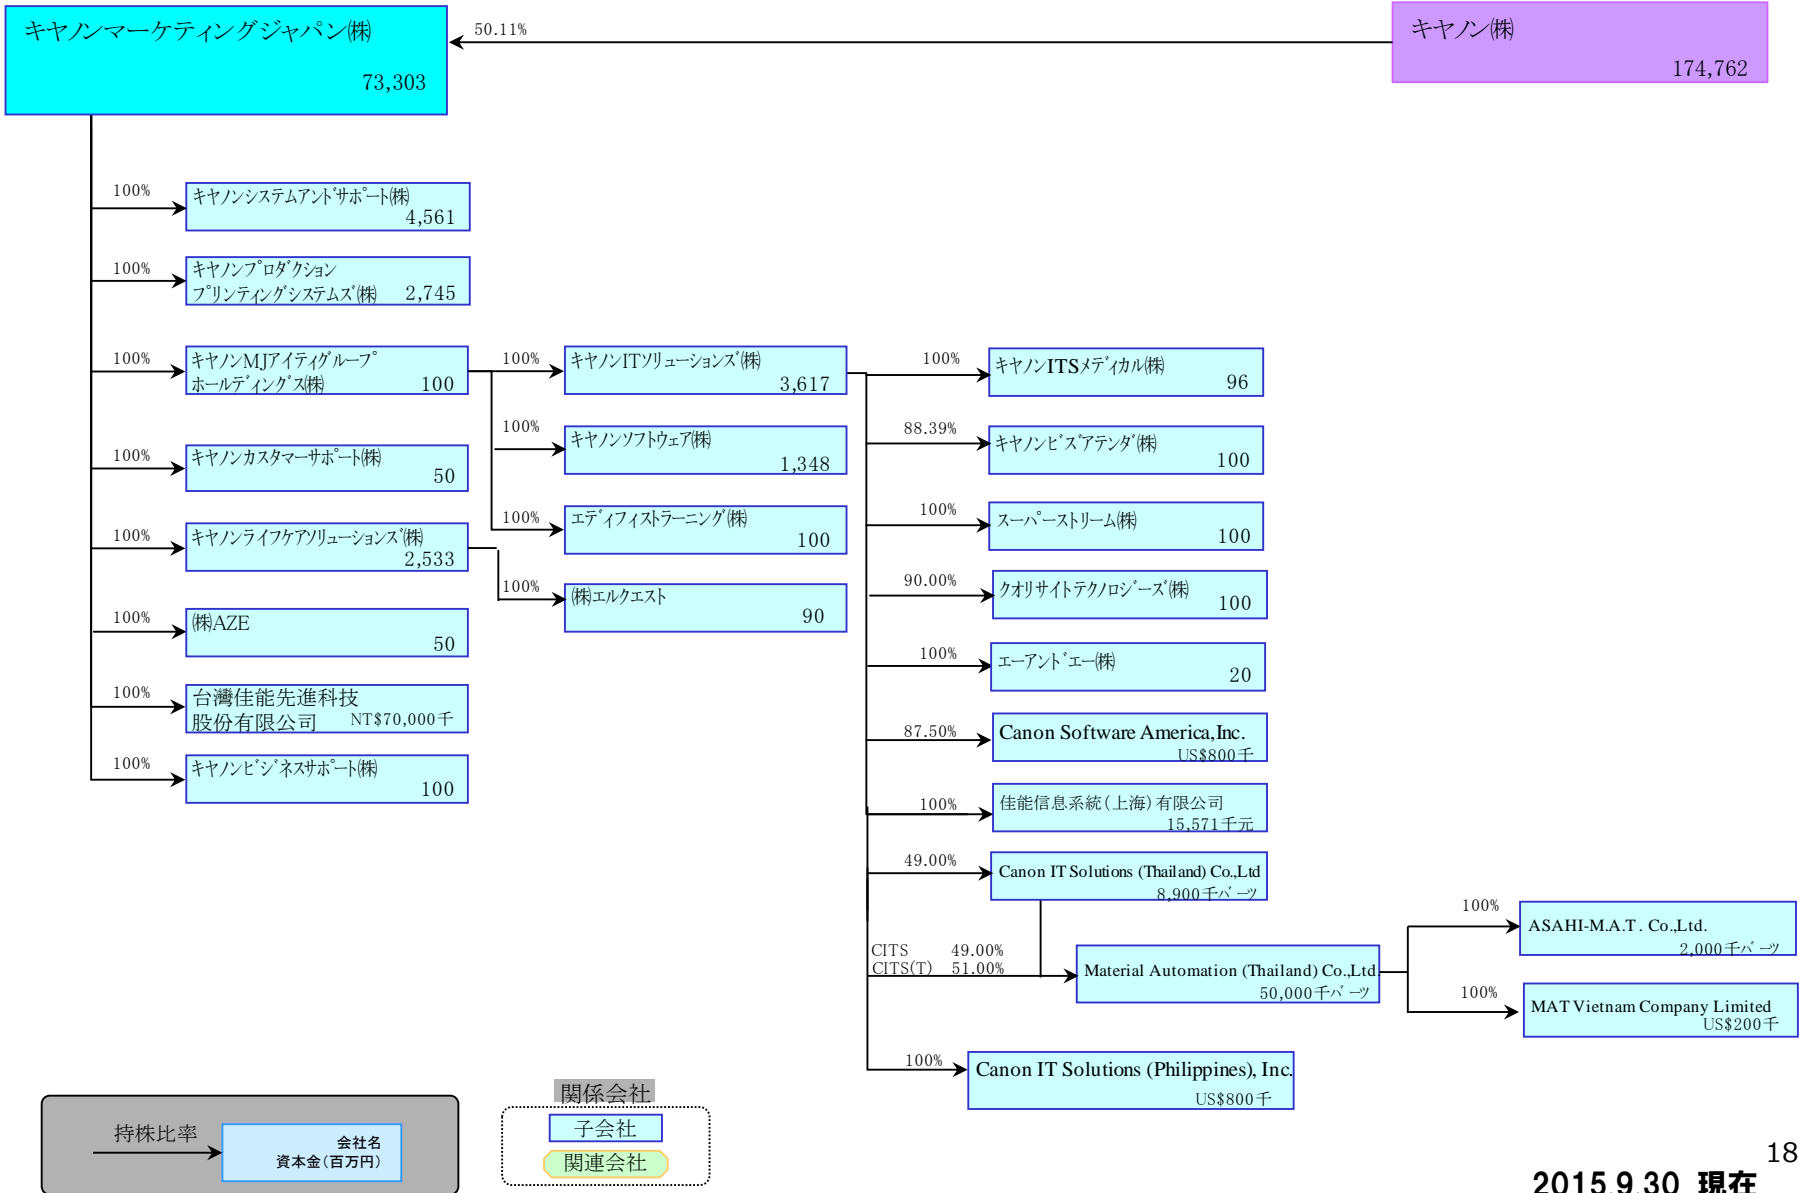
キヤノンマーケティングジャパン(株)
73,303

50.11%

キヤノン(株)
174,762

100%
キヤノンシステムアンドサポート(株)
4,561

100%
キヤノンプロダクションプリンティングシステムズ(株) 2,745

100%
キヤノンMJアイティグループホールディングス(株) 100

100%
キヤノンカスタマーサポート(株)
50

100%
キヤノンライフケアソリューションズ(株)
2,533

100%
(株)AZE
50

100%
台灣佳能先進科技股份有限公司 NT$70,000千

100%
キヤノンビジネスサポート(株)
100

100%
キヤノンITソリューションズ(株)
3,617

100%
キヤノンソフトウェア(株)
1,348

100%
エディフィストラーニング(株)
100

100%
(株)エルクエスト
90

100%
キヤノンITSメディカル(株)
96

88.39%
キヤノンビズアテンダ(株)
100

100%
スーパーストリーム(株)
100

90.00%
クオリサイトテクノロジーズ(株)
100

100%
エーアンドエー(株)
20

87.50%
Canon Software America,Inc.
US$800千

100%
佳能信息系統(上海)有限公司
15,571千元

49.00%
Canon IT Solutions (Thailand) Co.,Ltd
8,900千バーツ

CITS 49.00%
CITS(T) 51.00%
Material Automation (Thailand) Co.,Ltd
50,000千バーツ

100%
ASAHI-M.A.T. Co.,Ltd.
2,000千バーツ

100%
MAT Vietnam Company Limited
US$200千

100%
Canon IT Solutions (Philippines), Inc.
US$800千

持株比率
会社名
資本金(百万円)

関係会社
子会社
関連会社

18

2015.9.30 現在